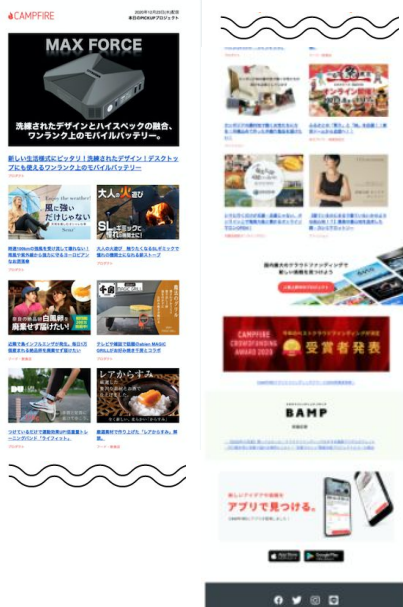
CAMPFIRE

本日のPICKUPプロジェクト

MAX FORCE

洗練されたデザインとハイスペックの融合、ワンランク上のモバイルバッテリー。

新しい生活様式にピッタリ！洗練されたデザイン！デスクトップにも使えるワンランク上のモバイルバッテリー

プロダクト

風に強いだけじゃない

大人の火遊び

SLエコック

プロダクト

プロダクト

白黒豚を廃棄せず届けたい

プロダクト

プロダクト

レアからすみ

プロダクト

フード・飲食店

国内最大のクラウドファンディングで新しい挑戦を始めよう

CAMPFIRE CROWDFUNDING AWARD 2023

受賞者発表

BAMP

新しいアイデアや挑戦をアプリで見つける。

App Store

Google Play